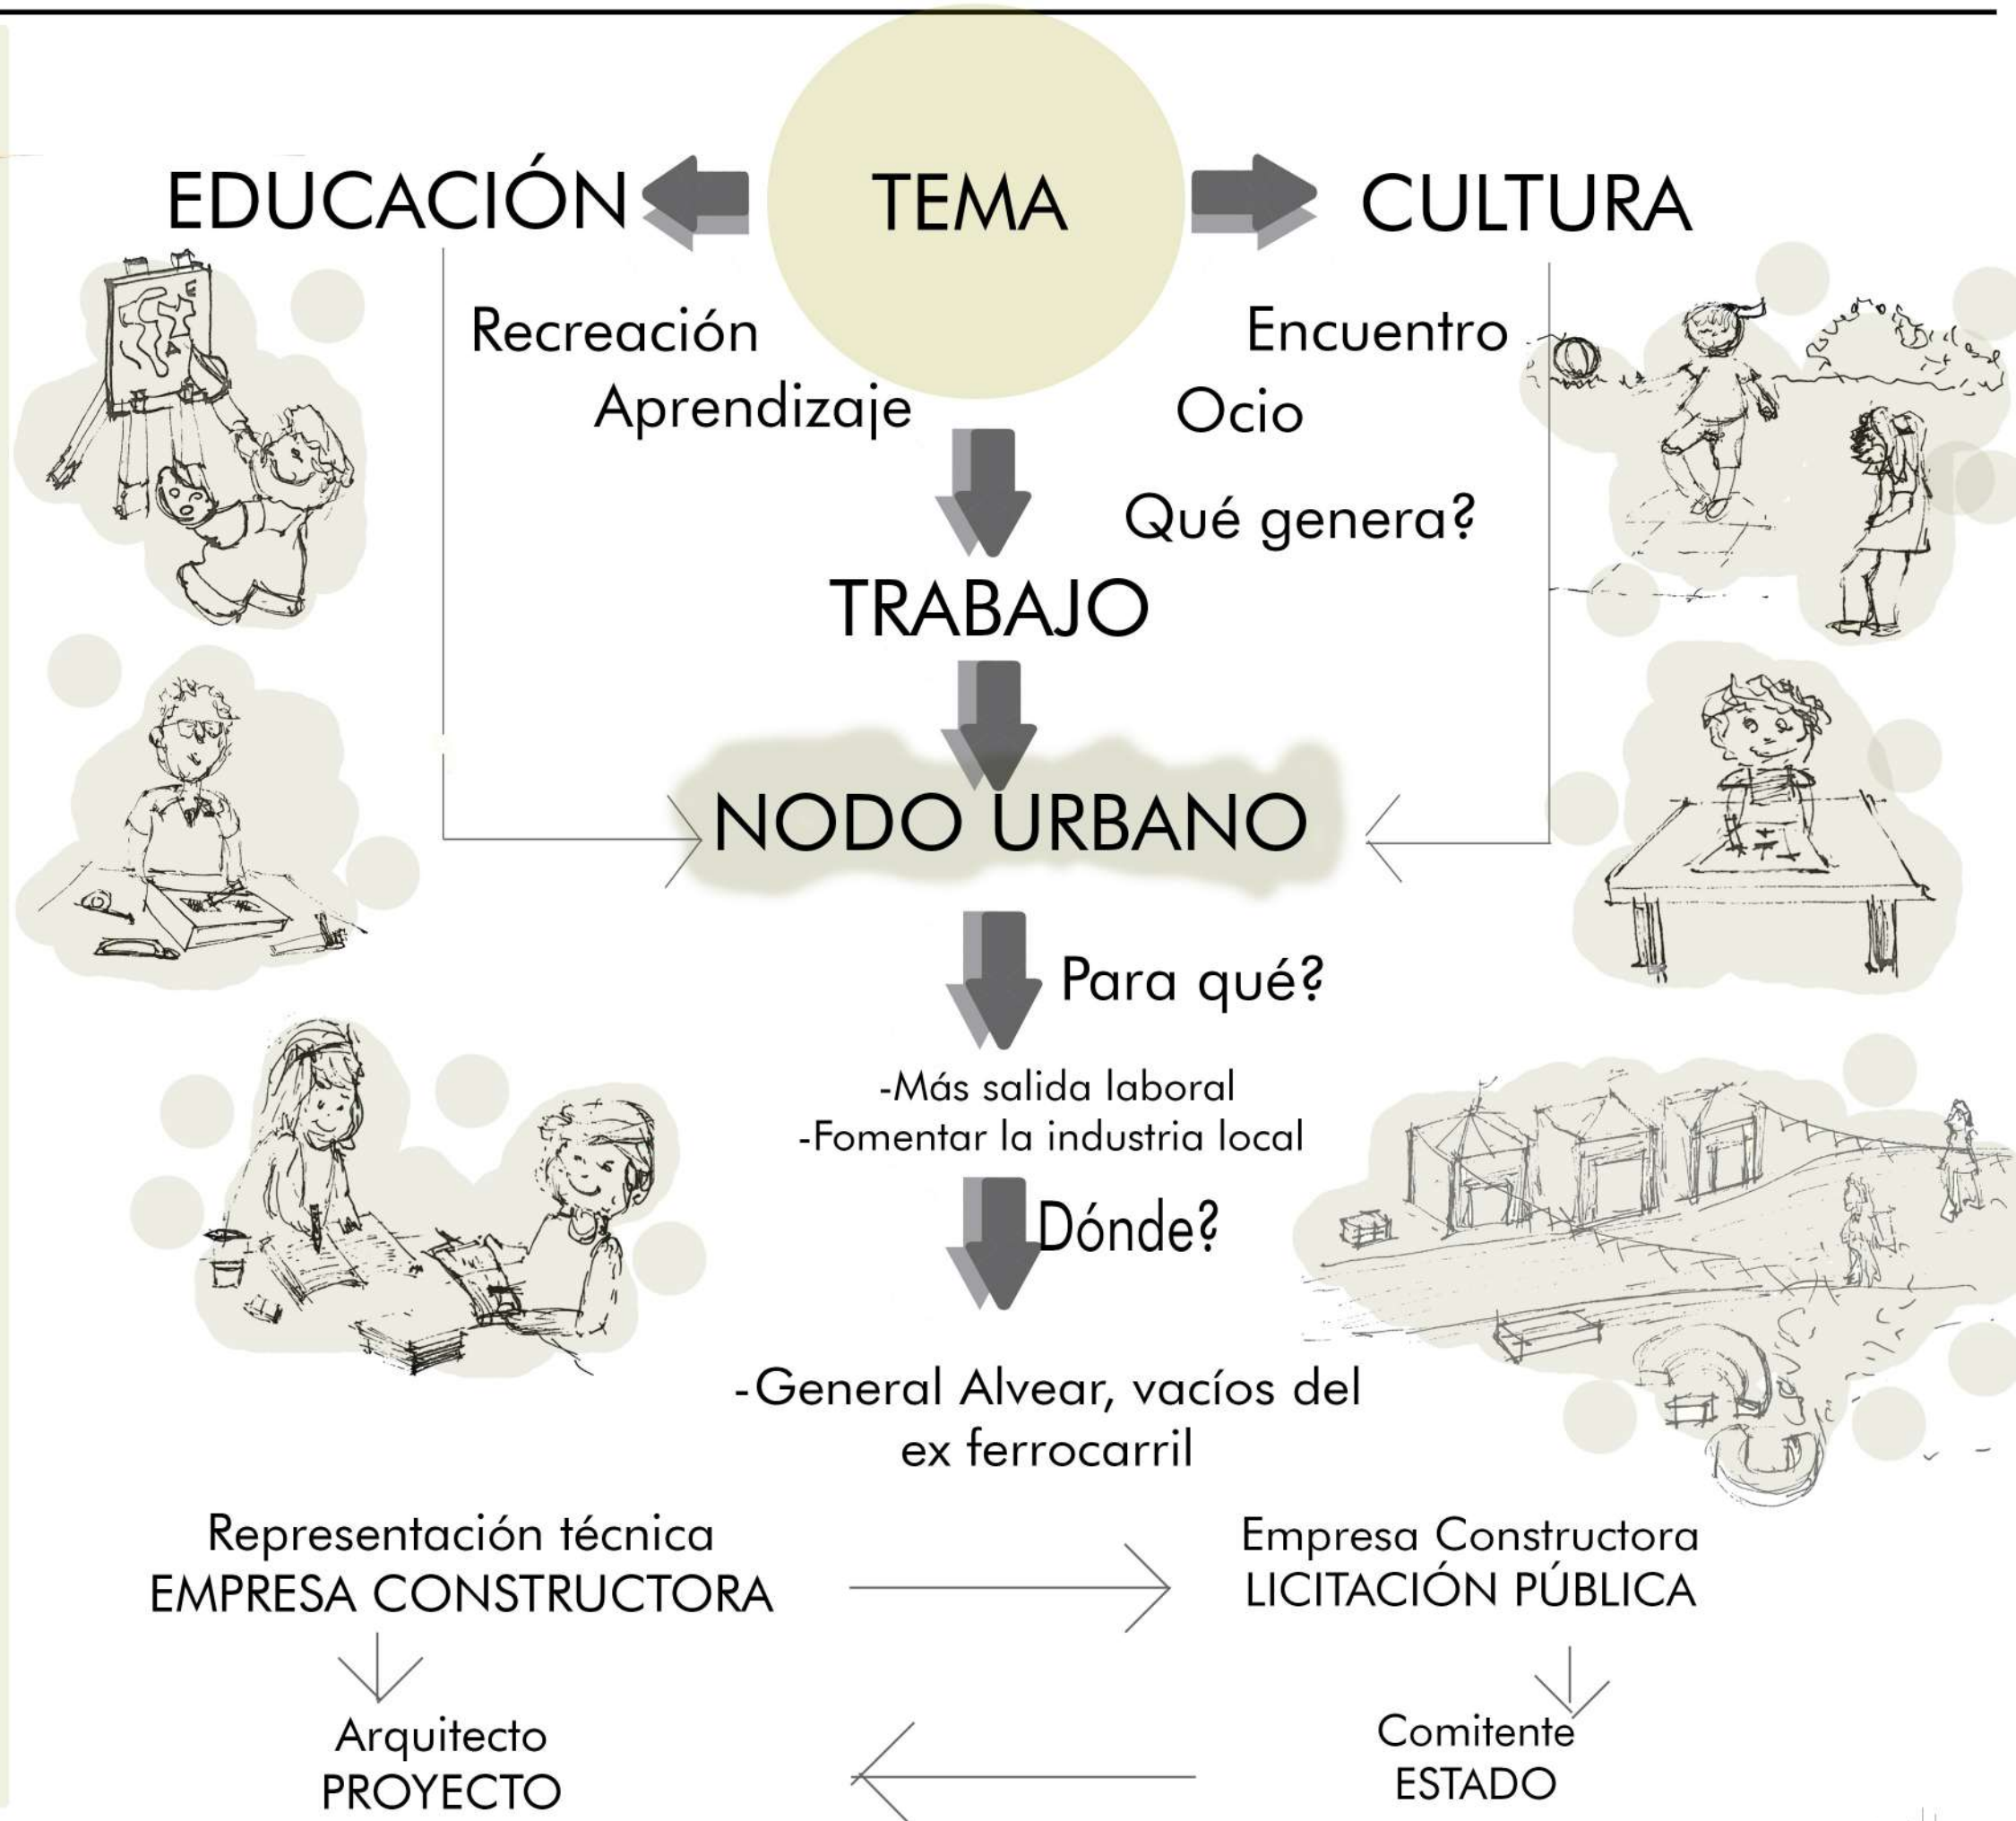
EDUCACIÓN

TEMA

CULTURA

Recreación

Aprendizaje

Encuentro

Ocio

Qué genera?

TRABAJO

NODO URBANO

Para qué?

-Más salida laboral
-Fomentar la industria local

Dónde?

-General Alvear, vacíos del ex ferrocarril

Representación técnica
EMPRESA CONSTRUCTORA

Empresa Constructora
LICITACIÓN PÚBLICA

Arquitecto
PROYECTO

Comitente
ESTADO